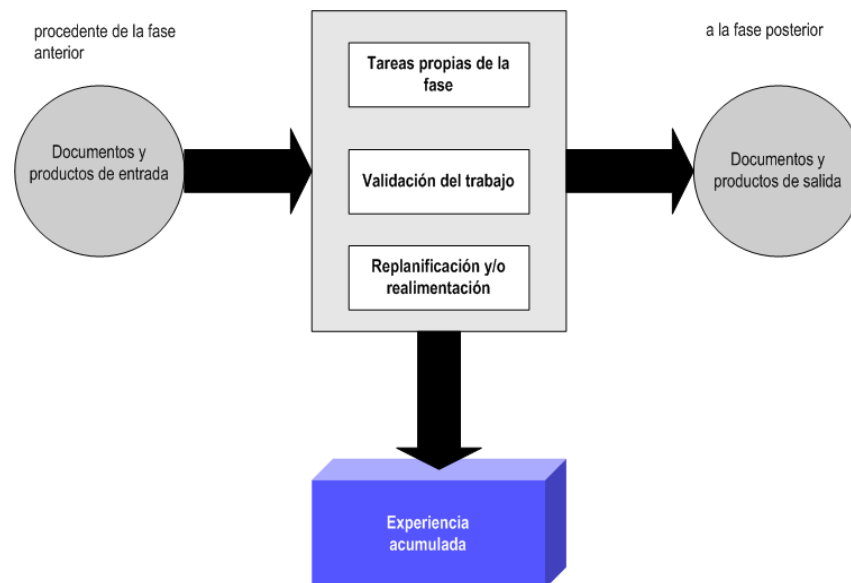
procedente de la fase anterior

a la fase posterior

Documentos y productos de entrada

Tareas propias de la fase

Validación del trabajo

Replanificación y/o realimentación

Documentos y productos de salida

Experiencia acumulada